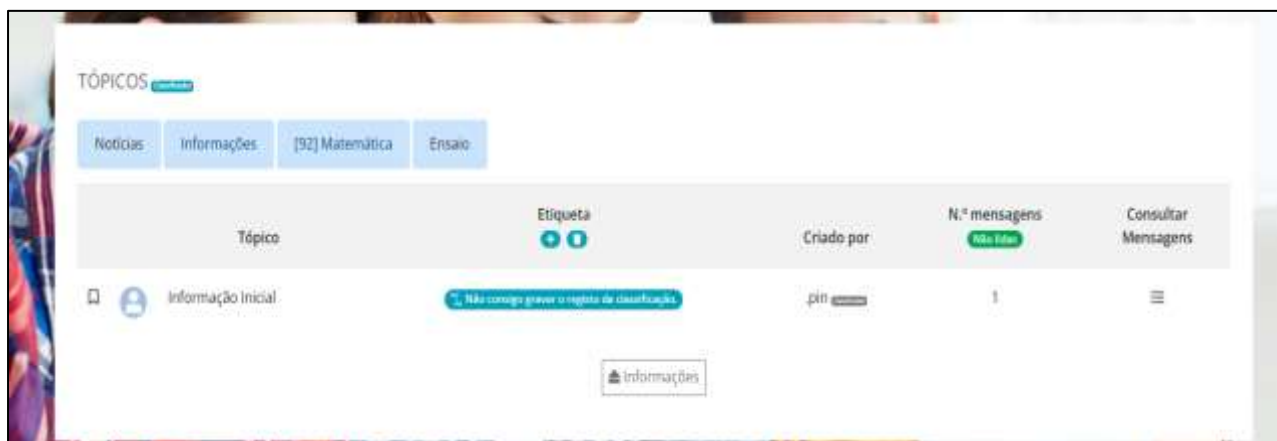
TÓPICOS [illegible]

Notícias | Informações | [92] Matemática | Ensaio

| Tópico | Etiqueta | Criado por | N.º mensagens Não lidas | Consultar Mensagens |
|---|---|---|---|---|
| Informação Inicial | Não consigo gravar o registo da classificação. | .pin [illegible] | 1 | ≡ |

Informações